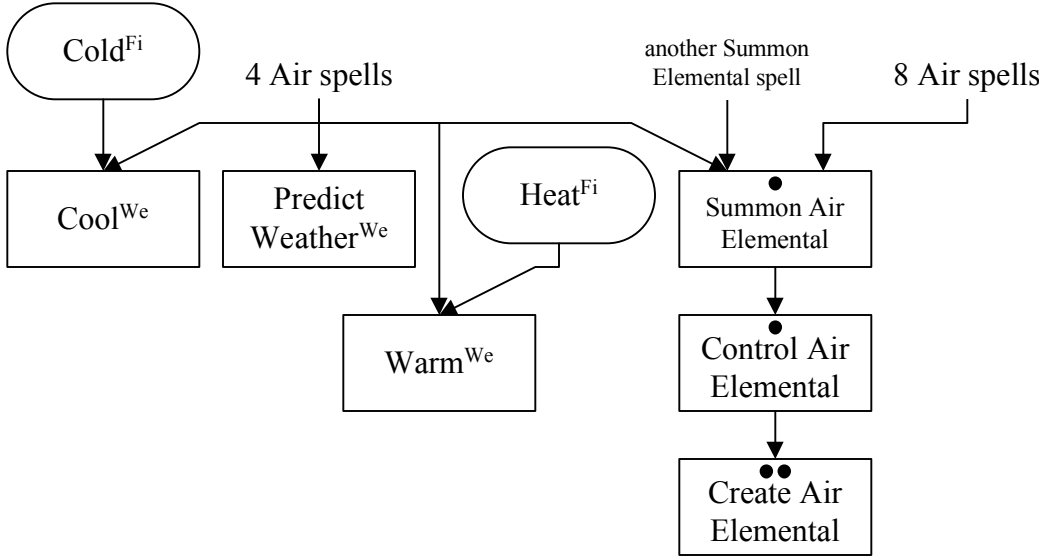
Cold$^{Fi}$

4 Air spells

another Summon Elemental spell

8 Air spells

Cool$^{We}$

Predict Weather$^{We}$

Heat$^{Fi}$

Summon Air Elemental

Warm$^{We}$

Control Air Elemental

Create Air Elemental